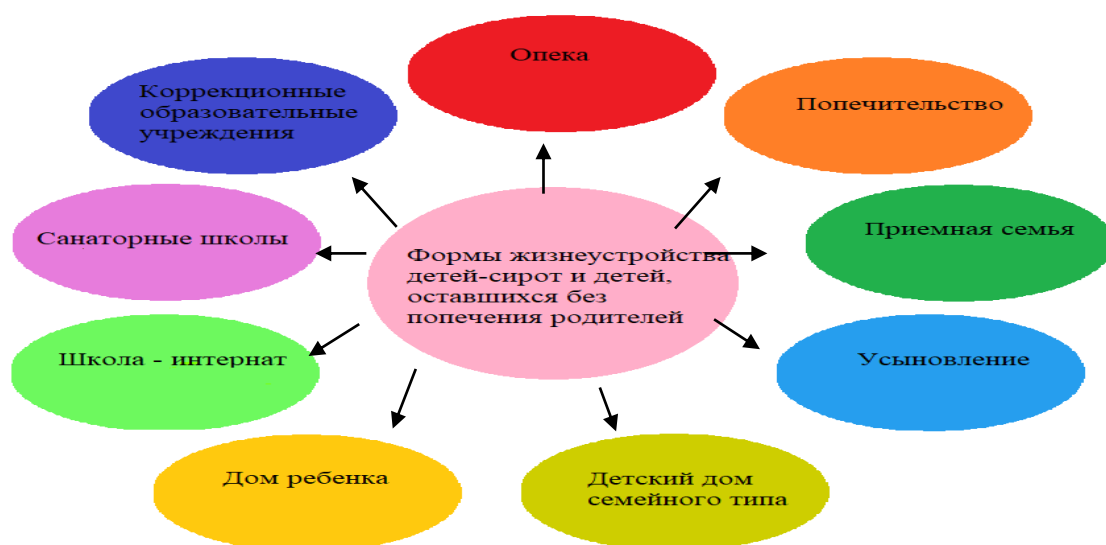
Формы жизнеустройства детей-сирот и детей, оставшихся без попечения родителей

Опека

Попечительство

Приемная семья

Усыновление

Детский дом семейного типа

Дом ребенка

Школа - интернат

Санаторные школы

Коррекционные образовательные учреждения